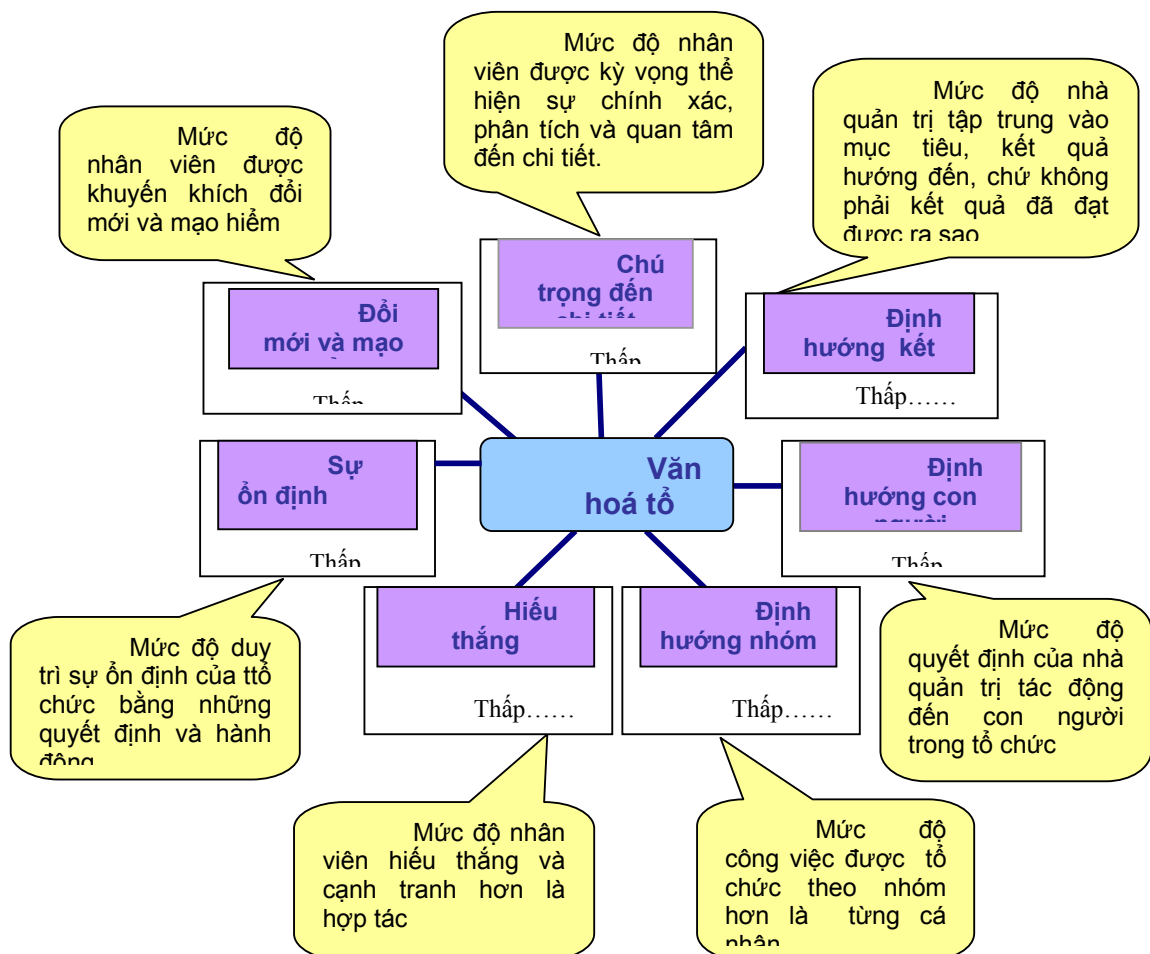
Mức độ nhân viên được kỳ vọng thể hiện sự chính xác, phân tích và quan tâm đến chi tiết.

Mức độ nhân viên được khuyến khích đổi mới và mạo hiểm

Mức độ nhà quản trị tập trung vào mục tiêu, kết quả hướng đến, chứ không phải kết quả đã đạt được ra sao

Chú trọng đến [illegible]

Thấp

Đổi mới và mạo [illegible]

Thấp

Định hướng kết

Thấp……

Sự ổn định

Thấp

Văn hoá tổ

Định hướng con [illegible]

Thấp

Hiếu thắng

Thấp……

Định hướng nhóm

Thấp……

Mức độ duy trì sự ổn định của tổ chức bằng những quyết định và hành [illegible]

Mức độ quyết định của nhà quản trị tác động đến con người trong tổ chức

Mức độ nhân viên hiếu thắng và cạnh tranh hơn là hợp tác

Mức độ công việc được tổ chức theo nhóm hơn là từng cá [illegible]